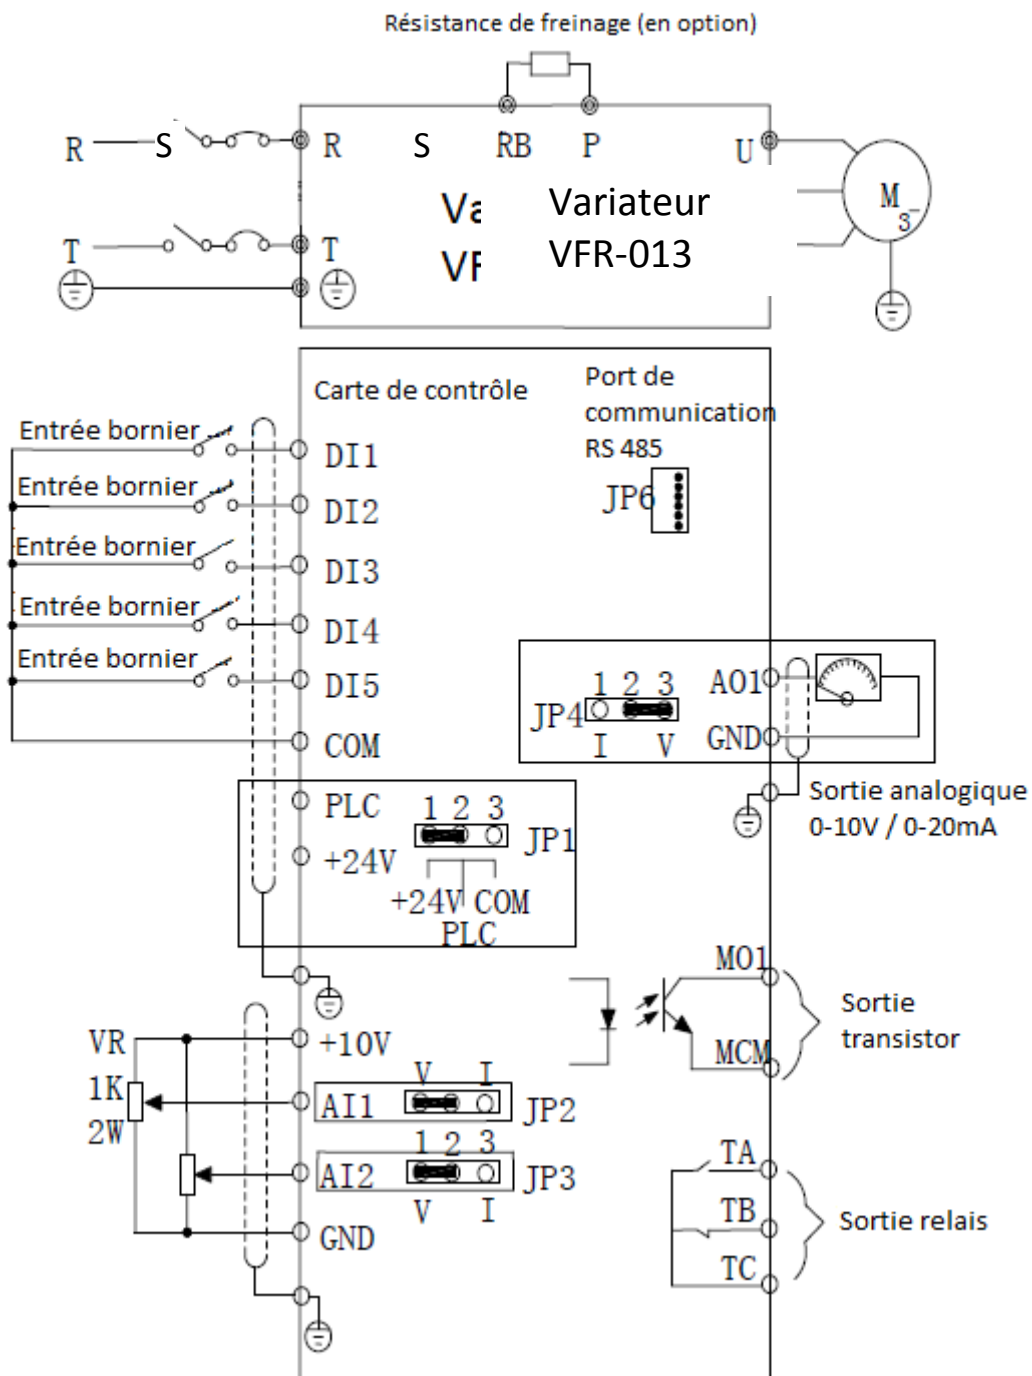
Résistance de freinage (en option)

R S R S RB P U

Va Variateur
VF VFR-013

T T

M
3

Carte de contrôle

Port de communication RS 485

JP6

Entrée bornier DI1
Entrée bornier DI2
Entrée bornier DI3
Entrée bornier DI4
Entrée bornier DI5
COM

1 2 3
JP4 AO1
I V GND

Sortie analogique
0-10V / 0-20mA

PLC 1 2 3
+24V JP1
+24V COM
PLC

MO1
Sortie transistor
MCM

VR +10V
1K
2W AI1 V I JP2
1 2 3
AI2 JP3
V I
GND

TA
TB Sortie relais
TC